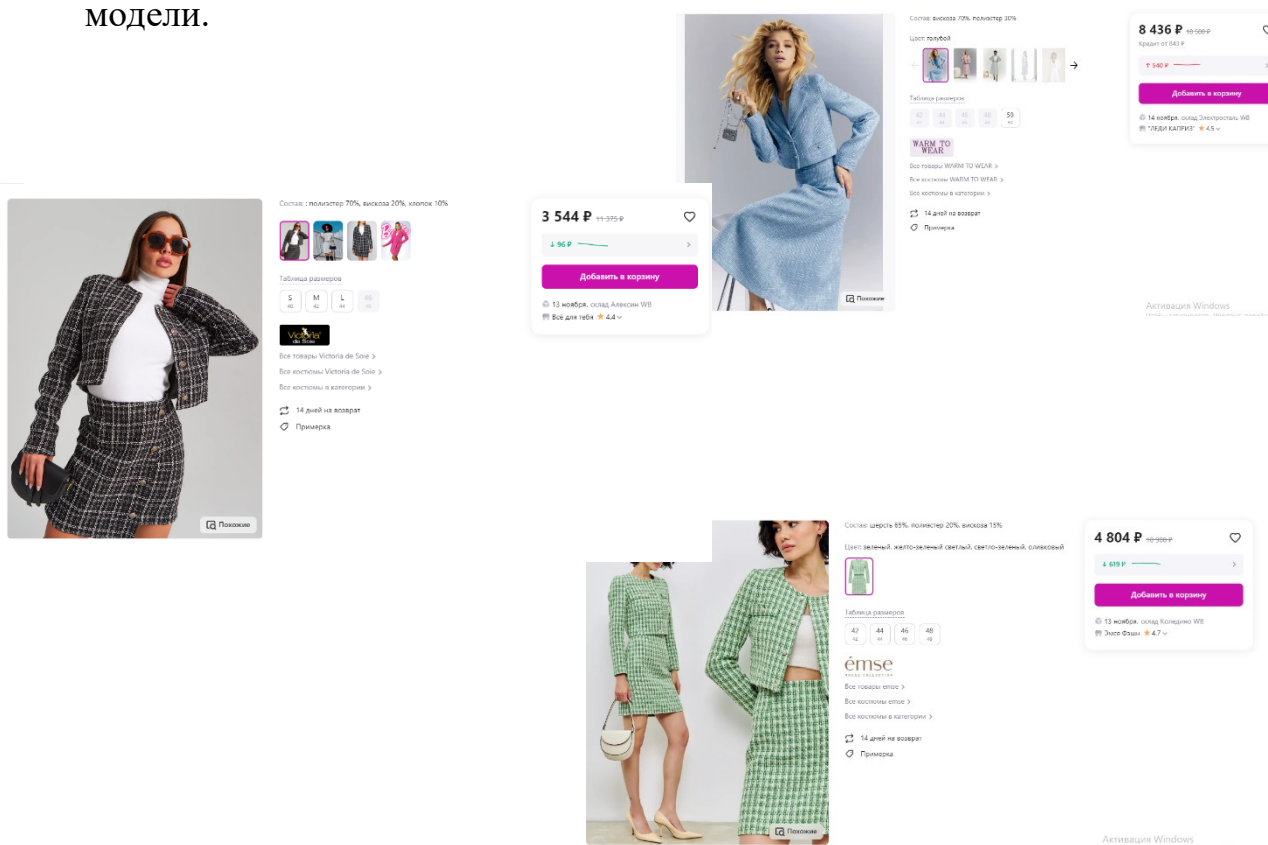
модели.

Состав: вискоза 70%, полиэстер 30%

Цвет: голубой

Таблица размеров

| 42 | 44 | 46 | 48 | 50 |
|---|---|---|---|---|

WARM TO WEAR

Все товары WARM TO WEAR >

Все костюмы WARM TO WEAR >

Все костюмы в категории >

14 дней на возврат

Примерка

Похожие

8 436 ₽ 10 500 ₽

Кредит от 843 ₽

↑ 540 ₽

Добавить в корзину

14 ноября, склад Электросталь WB

"ЛЕДИ КАПРИЗ" ★ 4.5

Активация Windows

Состав: полиэстер 70%, вискоза 20%, хлопок 10%

Таблица размеров

| S | M | L | XL |
|---|---|---|---|
| 40 | 42 | 44 | 46 |

Victoria de Soie

Все товары Victoria de Soie >

Все костюмы Victoria de Soie >

Все костюмы в категории >

14 дней на возврат

Примерка

Похожие

3 544 ₽ 11 375 ₽

↓ 96 ₽

Добавить в корзину

13 ноября, склад Алексин WB

Всё для тебя ★ 4.4

Состав: шерсть 65%, полиэстер 20%, вискоза 15%

Цвет: зеленый, желто-зеленый светлый, светло-зеленый, оливковый

Таблица размеров

| 42 | 44 | 46 | 48 |
|---|---|---|---|
| 42 | 44 | 46 | 48 |

émse

Все товары emse >

Все костюмы emse >

Все костюмы в категории >

14 дней на возврат

Примерка

Похожие

4 804 ₽ 10 900 ₽

↓ 619 ₽

Добавить в корзину

13 ноября, склад Коледино WB

Эмсе Фэшн ★ 4.7

Активация Windows